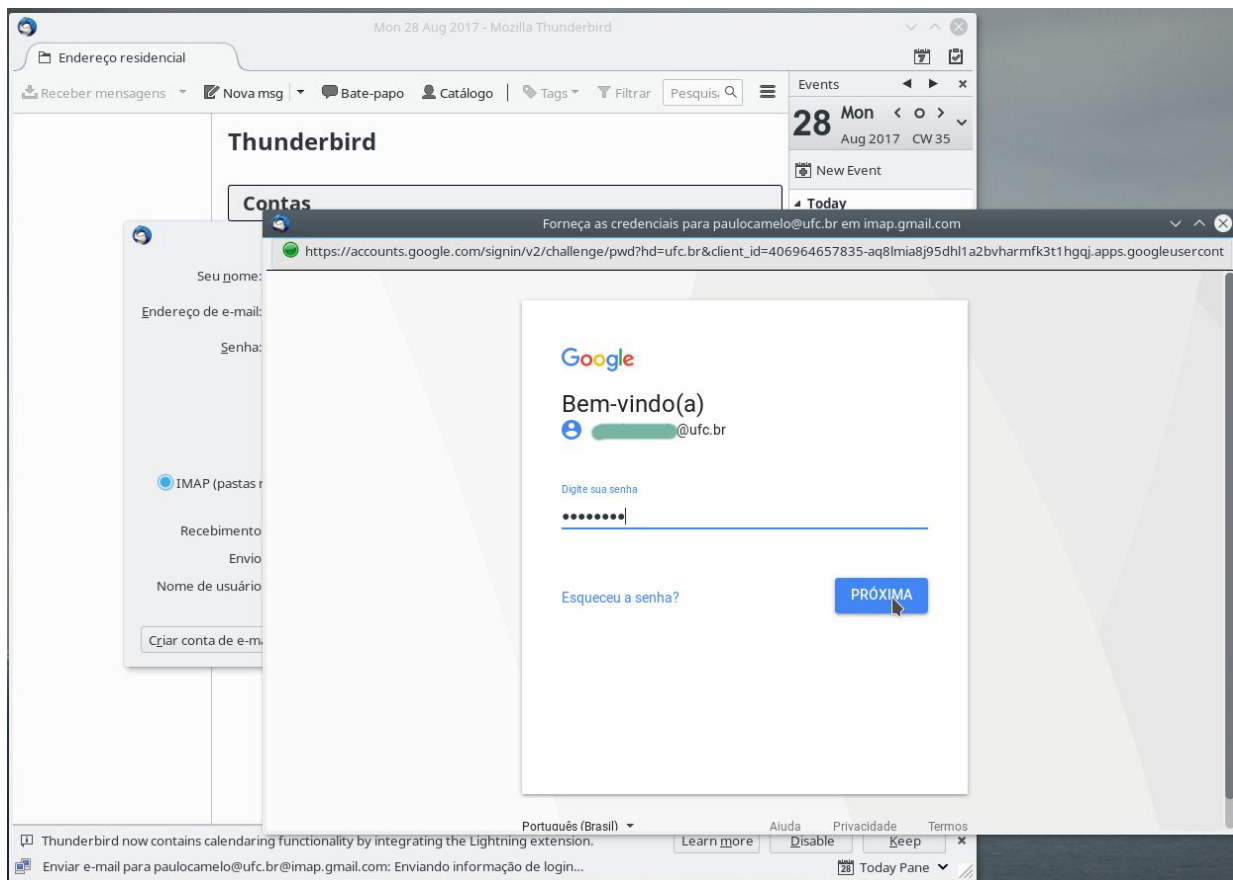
Mon 28 Aug 2017 - Mozilla Thunderbird

Endereço residencial

Receber mensagens
Nova msg
Bate-papo
Catálogo
Tags
Filtrar
Pesquis

Events

28 Mon
Aug 2017 CW 35

New Event

Today

Thunderbird

Contas

Seu nome:
Endereço de e-mail:
Senha:

IMAP (pastas r

Recebimento
Envio
Nome de usuário

Criar conta de e-ma

Forneça as credenciais para paulocamelo@ufc.br em imap.gmail.com

https://accounts.google.com/signin/v2/challenge/pwd?hd=ufc.br&client_id=406964657835-aq8lmia8j95dhl1a2bvharmfk3t1hgqj.apps.googleusercont

Google

Bem-vindo(a)

@ufc.br

Digite sua senha

••••••••

Esqueceu a senha?

PRÓXIMA

Português (Brasil)

Ajuda
Privacidade
Termos

Thunderbird now contains calendaring functionality by integrating the Lightning extension.

Learn more
Disable
Keep

Enviar e-mail para paulocamelo@ufc.br@imap.gmail.com: Enviando informação de login...

Today Pane